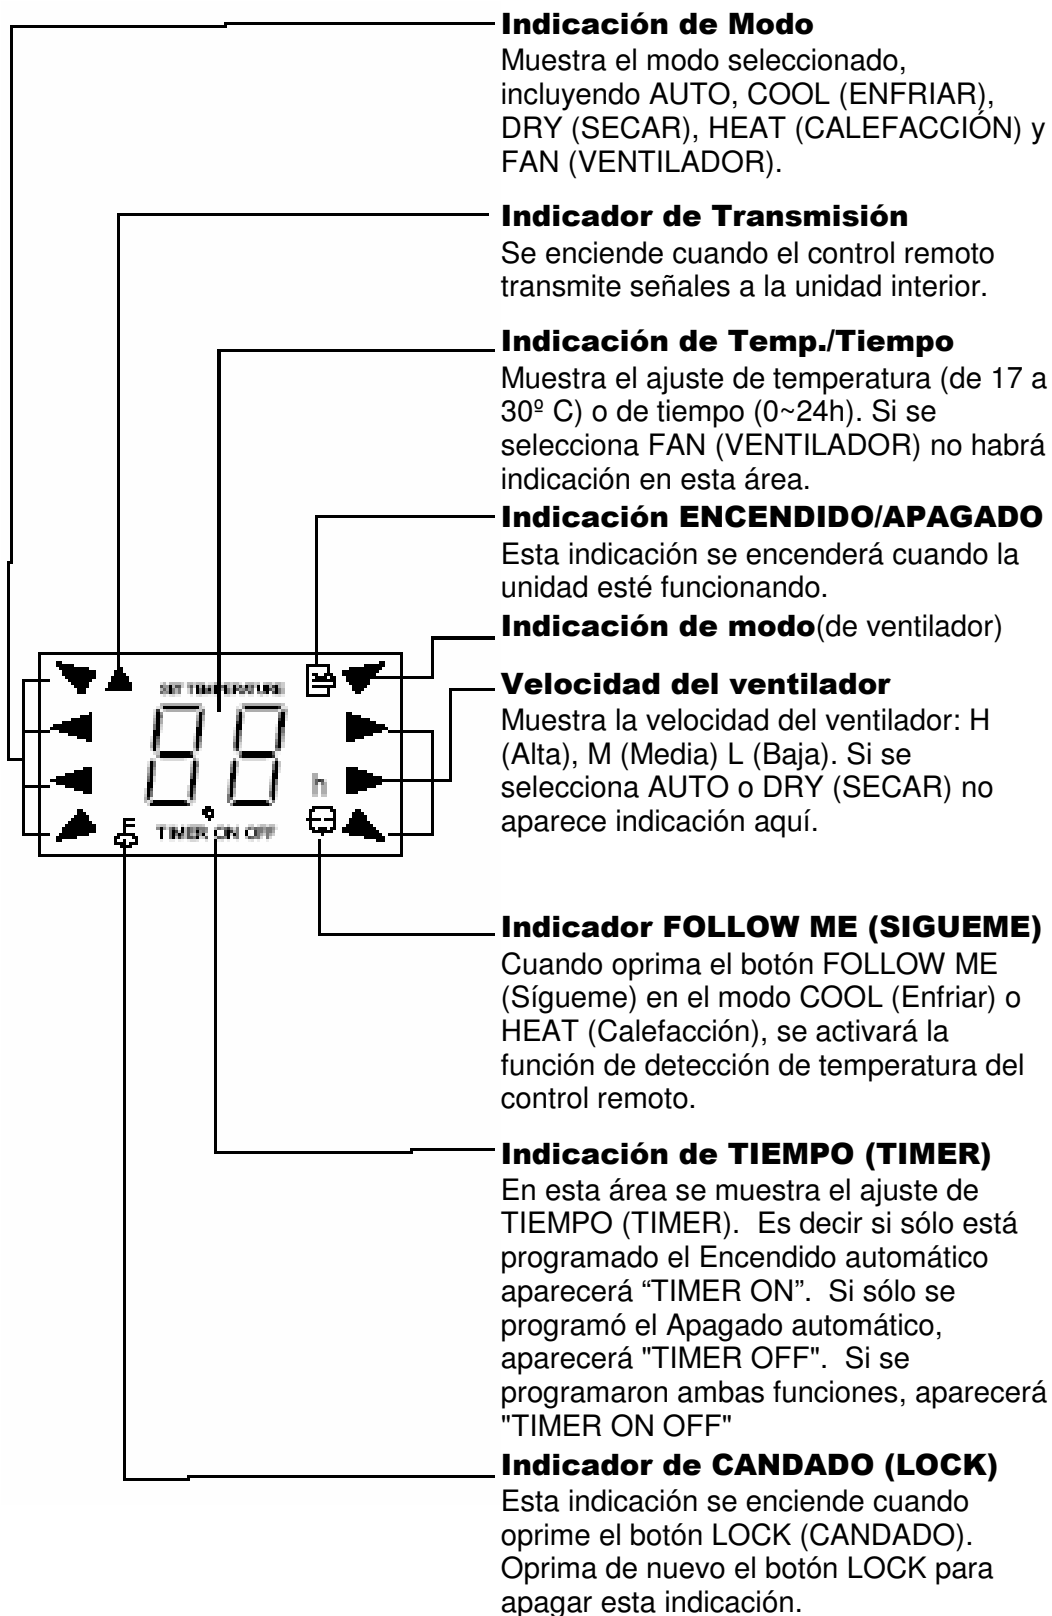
Indicación de Modo
Muestra el modo seleccionado, incluyendo AUTO, COOL (ENFRIAR), DRY (SECAR), HEAT (CALEFACCIÓN) y FAN (VENTILADOR).

Indicador de Transmisión
Se enciende cuando el control remoto transmite señales a la unidad interior.

Indicación de Temp./Tiempo
Muestra el ajuste de temperatura (de 17 a 30º C) o de tiempo (0~24h). Si se selecciona FAN (VENTILADOR) no habrá indicación en esta área.

Indicación ENCENDIDO/APAGADO
Esta indicación se encenderá cuando la unidad esté funcionando.

Indicación de modo(de ventilador)

Velocidad del ventilador
Muestra la velocidad del ventilador: H (Alta), M (Media) L (Baja). Si se selecciona AUTO o DRY (SECAR) no aparece indicación aquí.

SET TEMPERATURE
88
h
TIMER ON OFF

Indicador FOLLOW ME (SIGUEME)
Cuando oprima el botón FOLLOW ME (Sígueme) en el modo COOL (Enfriar) o HEAT (Calefacción), se activará la función de detección de temperatura del control remoto.

Indicación de TIEMPO (TIMER)
En esta área se muestra el ajuste de TIEMPO (TIMER). Es decir si sólo está programado el Encendido automático aparecerá "TIMER ON". Si sólo se programó el Apagado automático, aparecerá "TIMER OFF". Si se programaron ambas funciones, aparecerá "TIMER ON OFF"

Indicador de CANDADO (LOCK)
Esta indicación se enciende cuando oprime el botón LOCK (CANDADO). Oprima de nuevo el botón LOCK para apagar esta indicación.